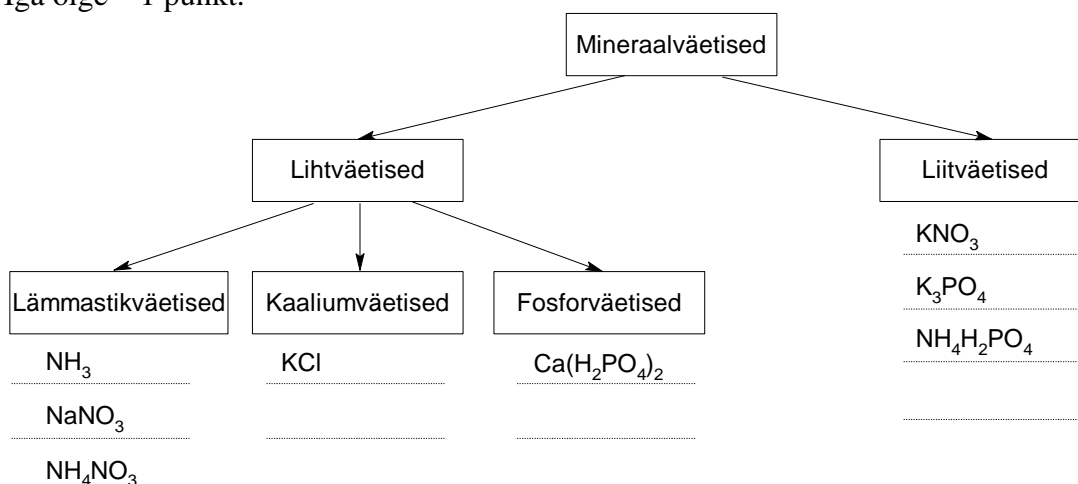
Iga õige – 1 punkt.

Mineraalväetised

Lihtväetised

Liitväetised

$KNO_3$

$K_3PO_4$

$NH_4H_2PO_4$

Lämmastikväetised

Kaaliumväetised

Fosforväetised

$NH_3$

$NaNO_3$

$NH_4NO_3$

KCl

$Ca(H_2PO_4)_2$